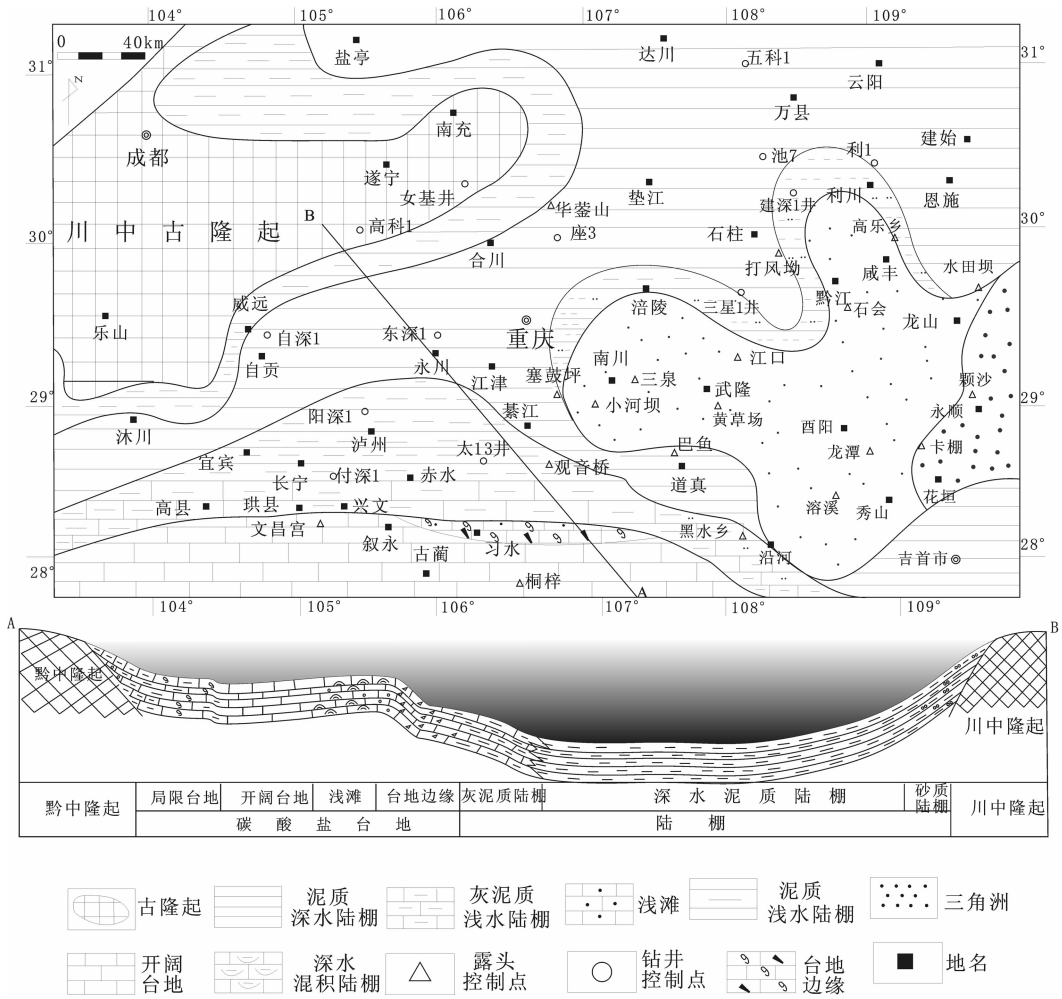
104° 105° 106° 107° 108° 109°

0 40km

N

31° 31°

30° 30°

29° 29°

28° 28°

104° 105° 106° 107° 108° 109°

盐亭
达川
五科1
云阳
南充
万县
成都
建始
池7
利1
遂宁
女基井
垫江
利川
恩施
建深1井
B
华蓥山
高乐乡
川中古隆起
高科1
座3
石柱
合川
打风坳
咸丰
水田坝
乐山
三星1井
黔江
涪陵
石会
威远
自深1
东深1
重庆
龙山
永川
南川
江口
自贡
江津
塞鼓坪
三泉
颗沙
武隆
沐川
小河坝
阳深1
黄草场
永顺
綦江
酉阳
泸州
卡棚
太13井
巴鱼
龙潭
宜宾
长宁
付深1
赤水
观音桥
道真
高县
珙县
兴文
溶溪
秀山
花垣
文昌宫
叙永
黑水乡
古蔺
习水
沿河
吉首市
桐梓
A

A
B
黔中隆起
川中隆起

| 黔中隆起 | 局限台地 | 开阔台地 | 浅滩 | 台地边缘 | 灰泥质陆棚 | 深水泥质陆棚 | 砂质陆棚 | 川中隆起 |
|---|---|---|---|---|---|---|---|---|
| | 碳酸盐台地 | | | | 陆棚 | | | |

古隆起
泥质深水陆棚
灰泥质浅水陆棚
浅滩
泥质浅水陆棚
三角洲
开阔台地
深水混积陆棚
露头控制点
钻井控制点
台地边缘
地名